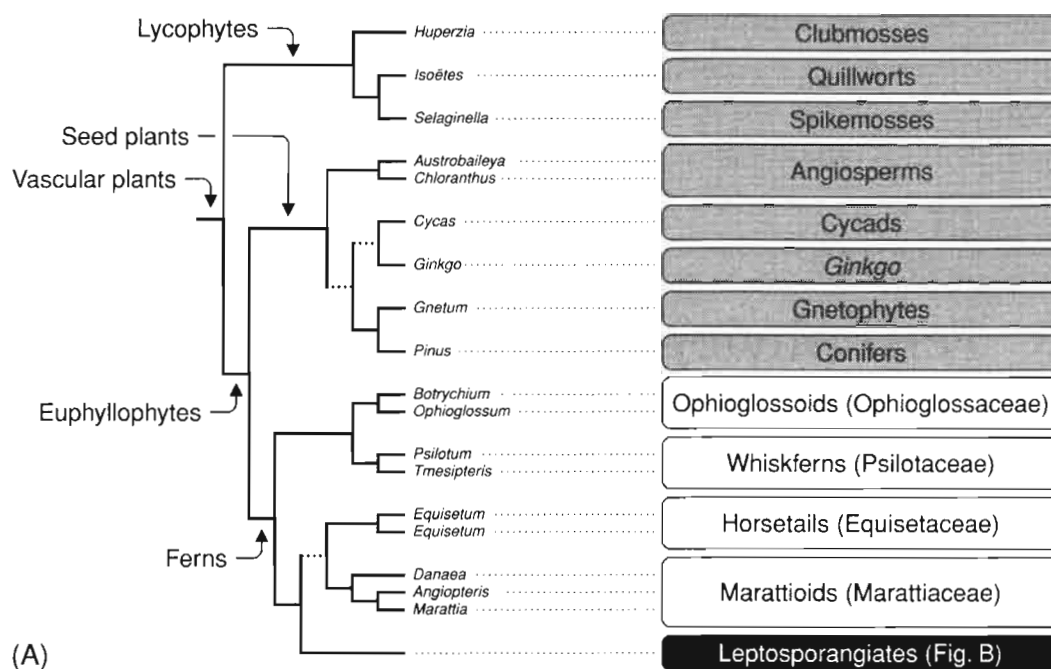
Lycophytes
Seed plants
Vascular plants
Euphyllophytes
Ferns
(A)

Huperzia
Isoëtes
Selaginella
Austrobaileya
Chloranthus
Cycas
Ginkgo
Gnetum
Pinus
Botrychium
Ophioglossum
Psilotum
Tmesipteris
Equisetum
Equisetum
Danaea
Angiopteris
Marattia

Clubmosses
Quillworts
Spikemosses
Angiosperms
Cycads
Ginkgo
Gnetophytes
Conifers
Ophioglossoids (Ophioglossaceae)
Whiskferns (Psilotaceae)
Horsetails (Equisetaceae)
Marattioids (Marattiaceae)
Leptosporangiates (Fig. B)